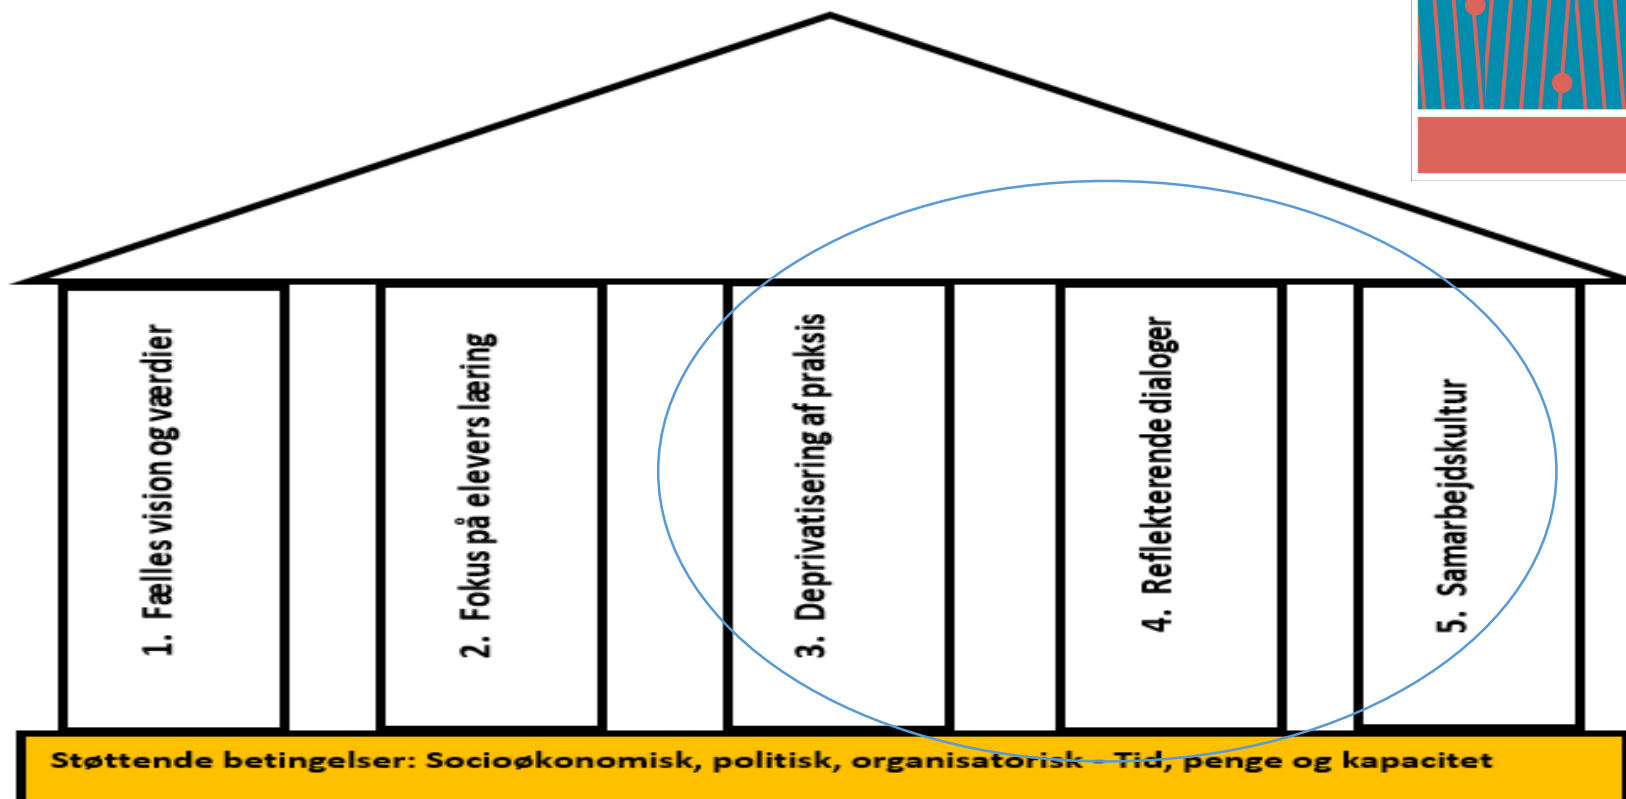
1. Fælles vision og værdier

2. Fokus på elevers læring

3. Deprivatisering af praksis

4. Reflekterende dialoger

5. Samarbejdskultur

Støttende betingelser: Socioøkonomisk, politisk, organisatorisk – Tid, penge og kapacitet